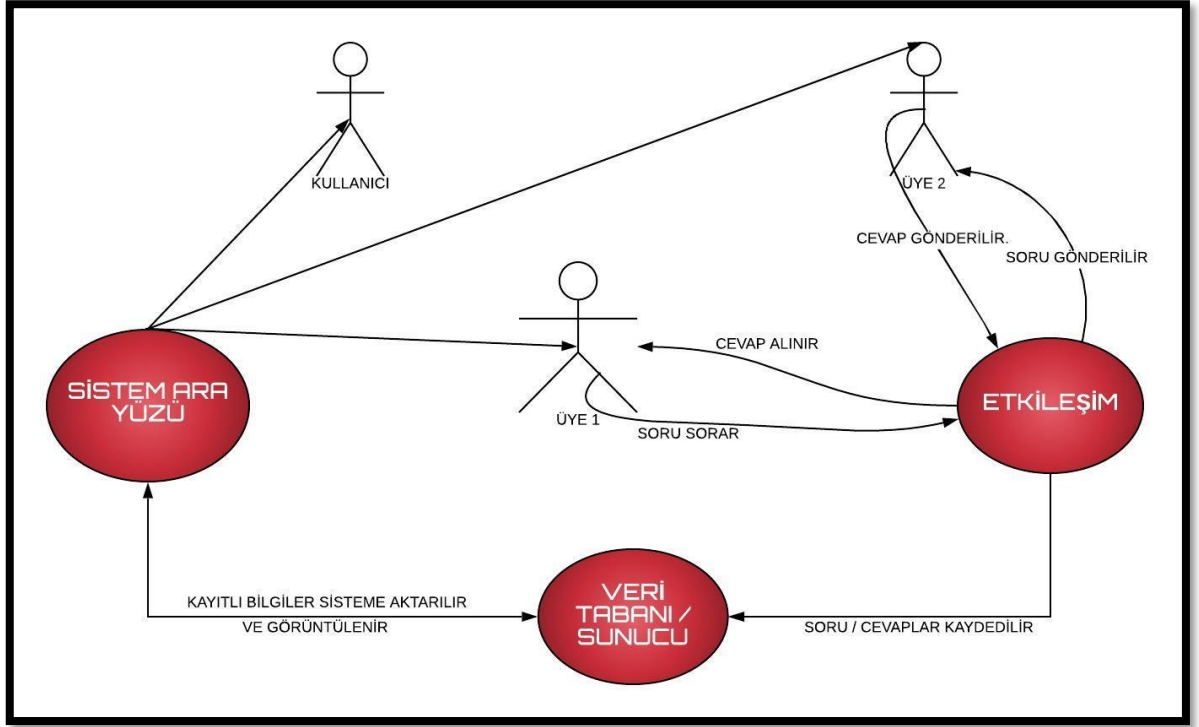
KULLANICI

ÜYE 2

CEVAP GÖNDERİLİR.

SORU GÖNDERİLİR

CEVAP ALINIR

SİSTEM ARA YÜZÜ

ÜYE 1

SORU SORAR

ETKİLEŞİM

KAYITLI BİLGİLER SİSTEME AKTARILIR VE GÖRÜNTÜLENİR

VERİ TABANI / SUNUCU

SORU / CEVAPLAR KAYDEDİLİR